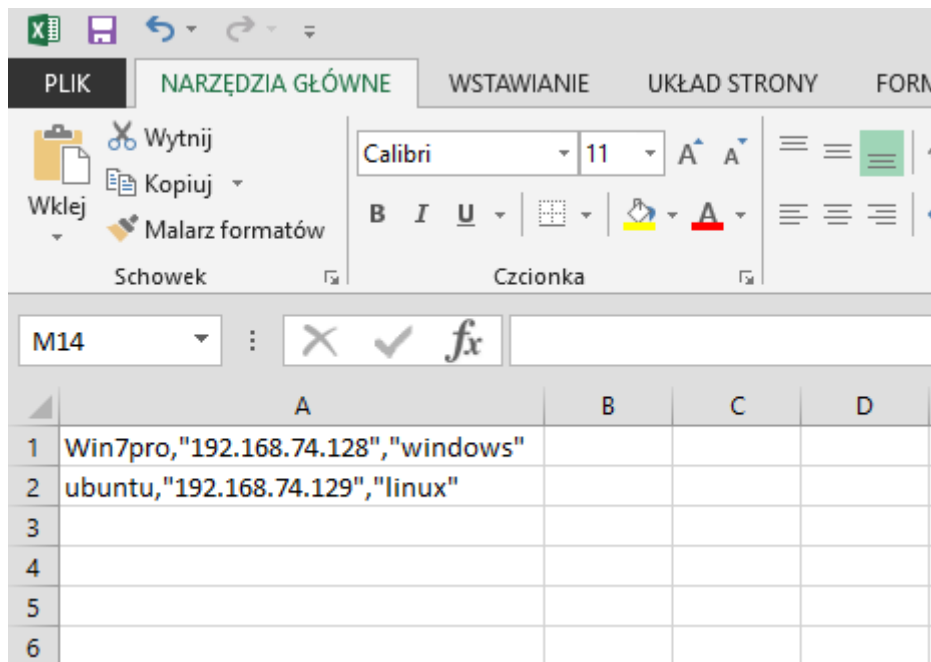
PLIK NARZĘDZIA GŁÓWNE WSTAWIANIE UKŁAD STRONY FORM

Wklej
Wytnij
Kopiuj
Malarz formatów
Schowek

Calibri 11
B I U
Czcionka

M14
$fx$

| | A | B | C | D |
|---|---|---|---|---|
| 1 | Win7pro,"192.168.74.128","windows" | | | |
| 2 | ubuntu,"192.168.74.129","linux" | | | |
| 3 | | | | |
| 4 | | | | |
| 5 | | | | |
| 6 | | | | |